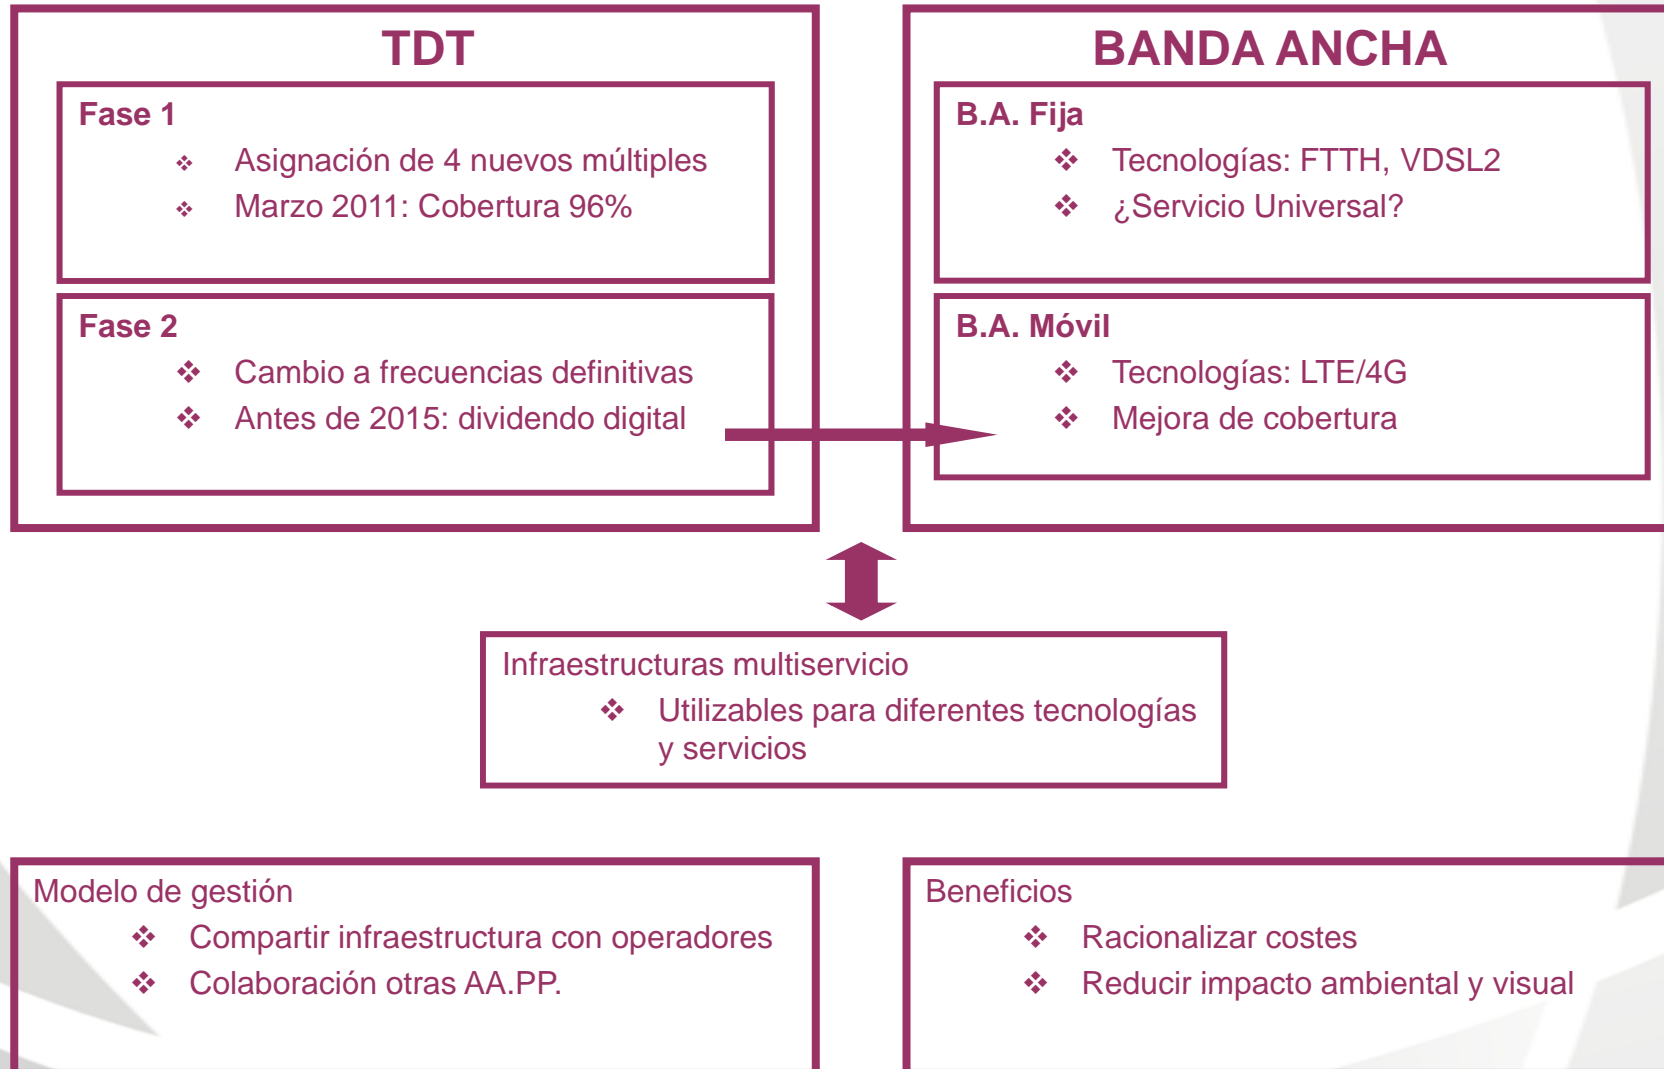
TDT

Fase 1

❖ Asignación de 4 nuevos múltiples
❖ Marzo 2011: Cobertura 96%

Fase 2

❖ Cambio a frecuencias definitivas
❖ Antes de 2015: dividendo digital

BANDA ANCHA

B.A. Fija

❖ Tecnologías: FTTH, VDSL2
❖ ¿Servicio Universal?

B.A. Móvil

❖ Tecnologías: LTE/4G
❖ Mejora de cobertura

Infraestructuras multiservicio

❖ Utilizables para diferentes tecnologías y servicios

Modelo de gestión

❖ Compartir infraestructura con operadores
❖ Colaboración otras AA.PP.

Beneficios

❖ Racionalizar costes
❖ Reducir impacto ambiental y visual